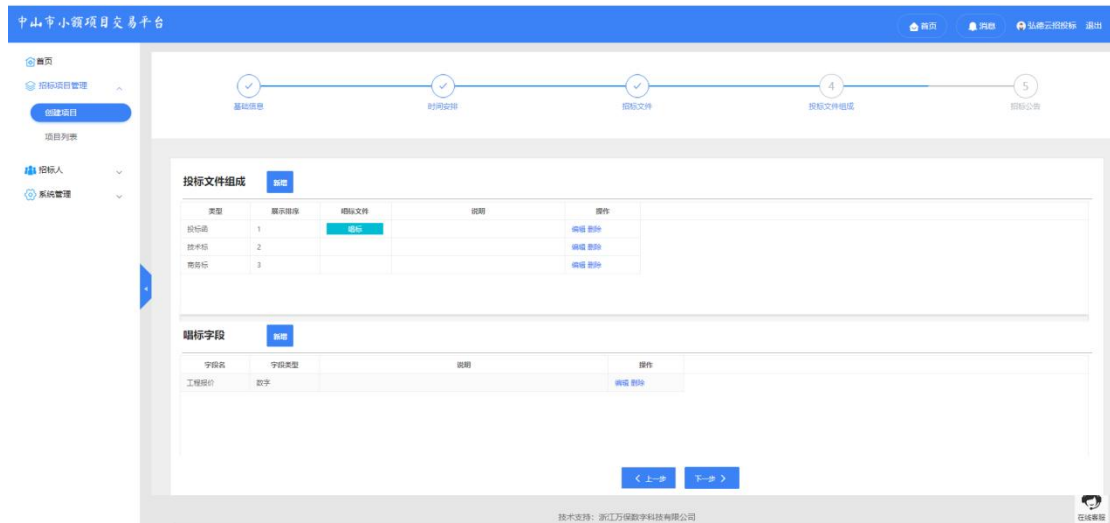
中山市小额项目交易平台

首页 消息 弘德云招投标 退出

首页
招标项目管理
创建项目
项目列表
招标人
系统管理

基础信息 时间安排 招标文件 4 投标文件组成 5 招标公告

投标文件组成 新增

| 类型 | 展示排序 | 唱标文件 | 说明 | 操作 |
|---|---|---|---|---|
| 投标函 | 1 | 唱标 | | 编辑 删除 |
| 技术标 | 2 | | | 编辑 删除 |
| 商务标 | 3 | | | 编辑 删除 |

唱标字段 新增

| 字段名 | 字段类型 | 说明 | 操作 |
|---|---|---|---|
| 工程报价 | 数字 | | 编辑 删除 |

< 上一步 下一步 >

技术支持：浙江万保数字科技有限公司

在线客服